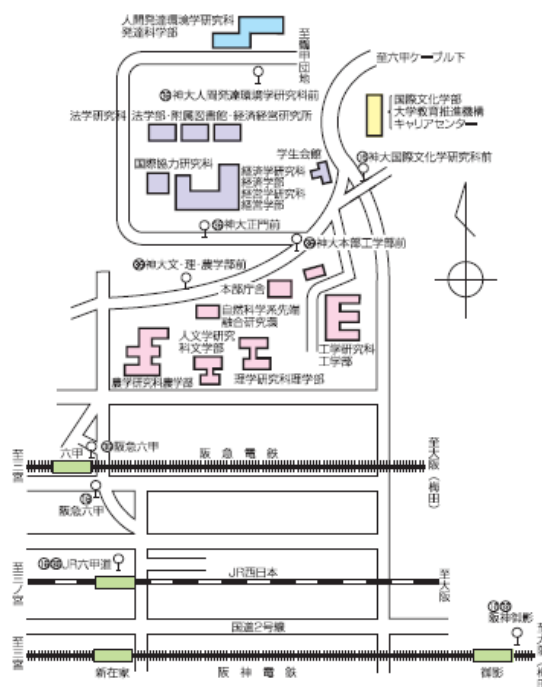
人間発達環境学研究科
発達科学部

至鶴甲団地

至六甲ケーブル下

㊱神大人間発達環境学研究科前

法学研究科

法学部・附属図書館・経済経営研究所

国際文化学部
大学教育推進機構
キャリアセンター

学生会館

㊱神大国際文化学研究科前

国際協力研究科

経済学研究科
経済学部
経営学研究科
経営学部

㊱神大正門前

㊱神大本部工学部前

㊱神大文・理・農学部前

本部庁舎

自然科学系先端融合研究環

人文学研究科
文学部

工学研究科
工学部

農学研究科
農学部

理学研究科
理学部

至三宮

六甲

㊱阪急六甲

阪急電鉄

至大阪(梅田)

㊱
阪急六甲

至三ノ宮

⑯㊱JR六甲道

JR西日本

至大阪

国道2号線

⑯㊱
阪神御影

至三宮

新在家

阪神電鉄

御影

至大阪(梅